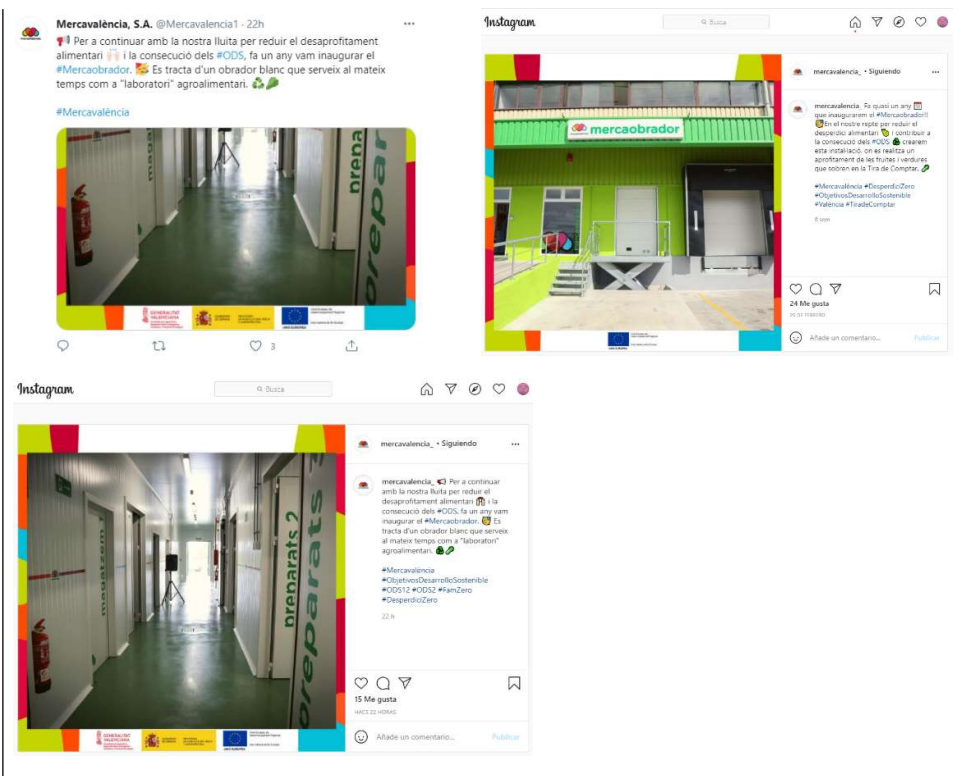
Mercavalència, S.A. @Mercavalencia1 · 22h

Per a continuar amb la nostra lluita per reduir el desaprofitament alimentari i la consecució dels #ODS, fa un any vam inaugurar el #Mercaobrador. Es tracta d'un obrador blanc que serveix al mateix temps com a "laboratori" agroalimentari.

#Mercavalència

magatzem preparats

GENERALITAT VALENCIANA

3

Instagram

Busca

mercavalencia_ • Siguiendo

mercaobrador

mercavalencia_ Fa quasi un any que inaugurarem el #Mercaobrador!! En el nostre repte per reduir el desperdici alimentari i contribuir a la consecució dels #ODS creàrem esta instal·lació, on es realitza un aprofitament de les fruites i verdures que sobren en la Tira de Comptar.

#Mercavalència #DesperdiciZero #ObjetivosDesarrolloSostenible #València #TiradeComptar

8 sem

24 Me gusta

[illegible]

Añade un comentario...

Publicar

Instagram

Busca

mercavalencia_ • Siguiendo

magatzem preparats 2

mercavalencia_ Per a continuar amb la nostra lluita per reduir el desaprofitament alimentari i la consecució dels #ODS, fa un any vam inaugurar el #Mercaobrador. Es tracta d'un obrador blanc que serveix al mateix temps com a "laboratori" agroalimentari.

#Mercavalencia #ObjetivosDesarrolloSostenible #ODS12 #ODS2 #FamZero #DesperdiciZero

22 h

15 Me gusta

HACE 22 HORAS

Añade un comentario...

Publicar

GENERALITAT VALENCIANA